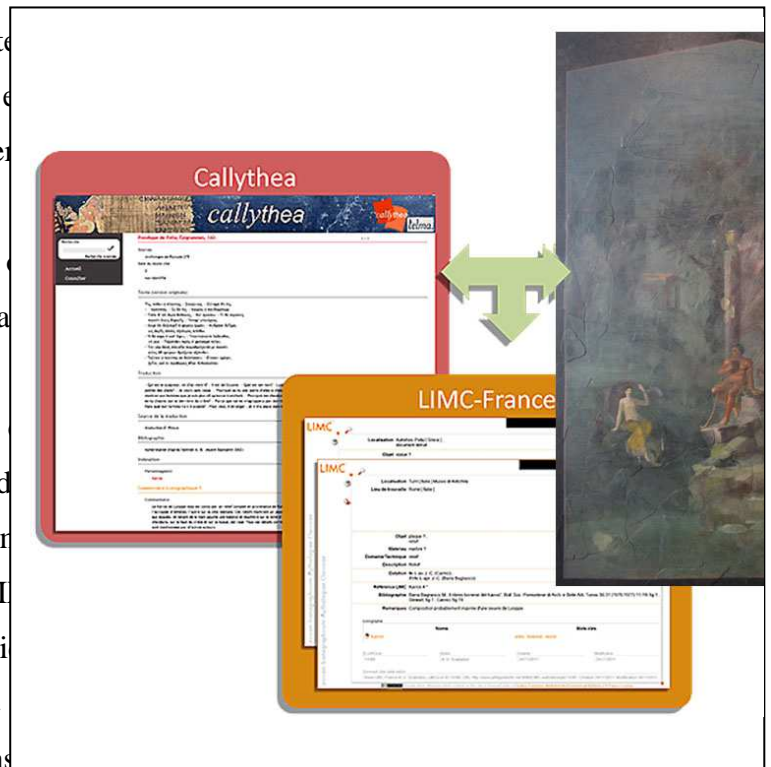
Callythea

callythea

LIMC-France

LIMC

Localisation

Objet

LIMC

Localisation

Lieu de trouvaille

Objet

Matériau

Domaine/Technique

Description

Datation

Référence LIMC

Bibliographie

Remarques